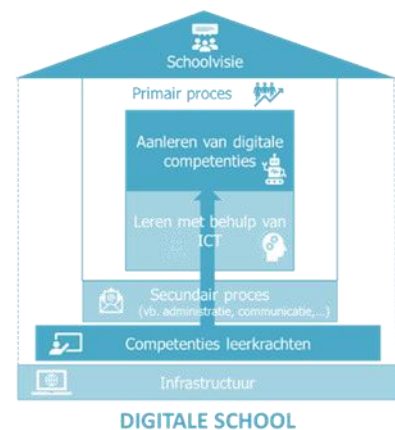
Schoolvisie

Primair proces

Aanleren van digitale competenties

Leren met behulp van ICT

Secundair proces
(vb. administratie, communicatie,...)

Competenties leerkrachten

Infrastructuur

DIGITALE SCHOOL